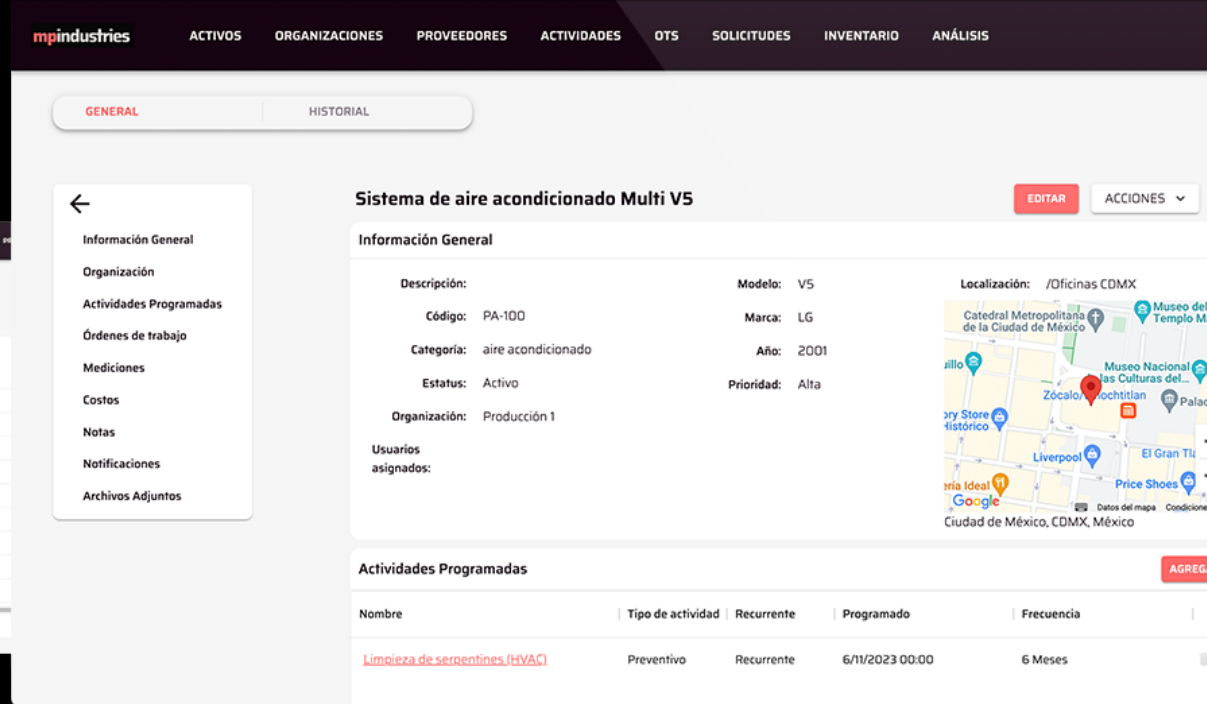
mpindustries ACTIVOS ORGANIZACIONES PROVEEDORES ACTIVIDADES OTS SOLICITUDES INVENTARIO ANÁLISIS

GENERAL HISTORIAL

Información General
Organización
Actividades Programadas
Órdenes de trabajo
Mediciones
Costos
Notas
Notificaciones
Archivos Adjuntos

Sistema de aire acondicionado Multi V5

EDITAR ACCIONES

Información General

Descripción:
Código: PA-100
Categoría: aire acondicionado
Estatus: Activo
Organización: Producción 1
Usuarios asignados:

Modelo: V5
Marca: LG
Año: 2001
Prioridad: Alta

Localización: /Oficinas CDMX

Catedral Metropolitana de la Ciudad de México
Museo del Templo M
Museo Nacional de las Culturas del...
Zócalo/Tenochtitlan
Palac
ory Store Histórico
Liverpool
El Gran Tla
Price Shoes
ería Ideal
Google
Datos del mapa Condicione
Ciudad de México, CDMX, México

Actividades Programadas

AGREGA

| Nombre | Tipo de actividad | Recurrente | Programado | Frecuencia |
|---|---|---|---|---|
| Limpieza de serpentines (HVAC) | Preventivo | Recurrente | 6/11/2023 00:00 | 6 Meses |